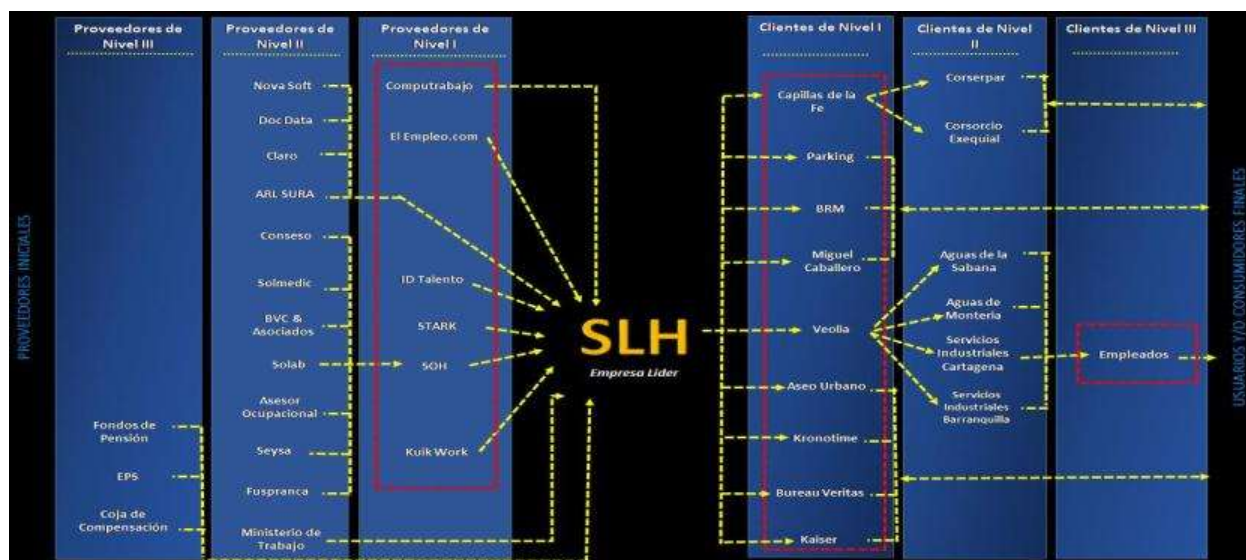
PROVEEDORES INICIALES

Proveedores de Nivel III

Fondos de Pensión

EPS

Coja de Compensación

Proveedores de Nivel II

Nova Soft

Doc Data

Claro

ARL SURA

Conseso

Solmedic

BVC & Asociados

Solab

Asesor Ocupacional

Seysa

Fuspranca

Ministerio de Trabajo

Proveedores de Nivel I

Computrabajo

El Empleo.com

ID Talento

STARK

SOH

Kuik Work

SLH

Empresa Lider

Clientes de Nivel I

Capillas de la Fe

Parking

BRM

Miguel Caballero

Veolia

Aseo Urbano

Kronotime

Bureau Veritas

Kaiser

Clientes de Nivel II

Corserpar

Corsorcio Exequial

Aguas de la Sabana

Aguas de Monteria

Servicios Industriales Cartagena

Servicios Industriales Barranquilla

Clientes de Nivel III

Empleados

USUARIOS Y/O CONSUMIDORES FINALES